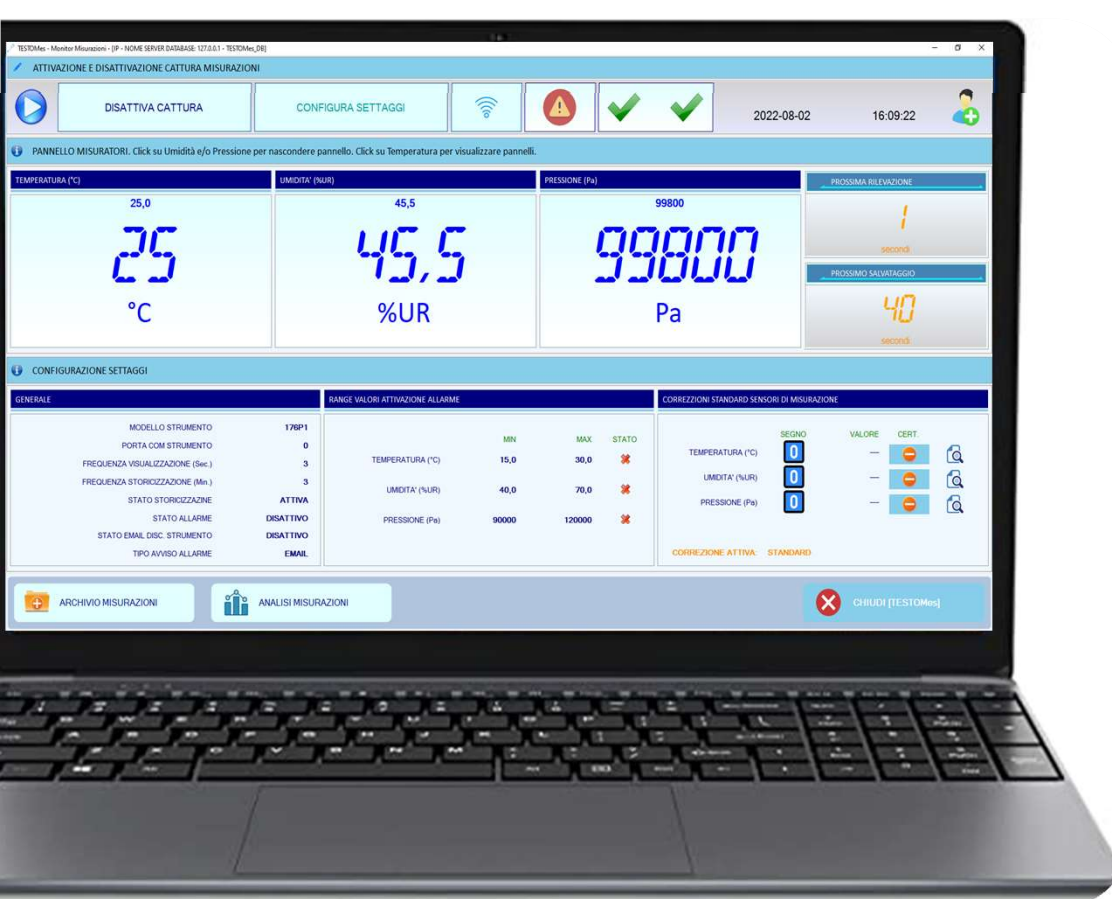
TESTOMes - Monitor Misurazioni - [IP - NOME SERVER DATABASE: 127.0.0.1 - TESTOMes_DB]

ATTIVAZIONE E DISATTIVAZIONE CATTURA MISURAZIONI

DISATTIVA CATTURA

CONFIGURA SETTAGGI

2022-08-02

16:09:22

PANNELLO MISURATORI. Click su Umidità e/o Pressione per nascondere pannello. Click su Temperatura per visualizzare pannelli.

| TEMPERATURA (°C) | UMIDITA' (%UR) | PRESSIONE (Pa) |
|---|---|---|
| 25,0 | 45,5 | 99800 |
| 25 | 45,5 | 99800 |
| °C | %UR | Pa |

PROSSIMA RILEVAZIONE

1

secondi

PROSSIMO SALVATAGGIO

40

secondi

CONFIGURAZIONE SETTAGGI

GENERALE

| | |
|---|---|
| MODELLO STRUMENTO | 176P1 |
| PORTA COM STRUMENTO | 0 |
| FREQUENZA VISUALIZZAZIONE (Sec.) | 3 |
| FREQUENZA STORICIZZAZIONE (Min.) | 3 |
| STATO STORICIZZAZINE | ATTIVA |
| STATO ALLARME | DISATTIVO |
| STATO EMAIL DISC. STRUMENTO | DISATTIVO |
| TIPO AVVISO ALLARME | EMAIL |

RANGE VALORI ATTIVAZIONE ALLARME

| | MIN | MAX | STATO |
|---|---|---|---|
| TEMPERATURA (°C) | 15,0 | 30,0 | ✖ |
| UMIDITA' (%UR) | 40,0 | 70,0 | ✖ |
| PRESSIONE (Pa) | 90000 | 120000 | ✖ |

CORREZZIONI STANDARD SENSORI DI MISURAZIONE

| | SEGNO | VALORE | CERT. |
|---|---|---|---|
| TEMPERATURA (°C) | 0 | — | |
| UMIDITA' (%UR) | 0 | — | |
| PRESSIONE (Pa) | 0 | — | |

CORREZIONE ATTIVA: STANDARD

ARCHIVIO MISURAZIONI

ANALISI MISURAZIONI

CHIUDI [TESTOMes]